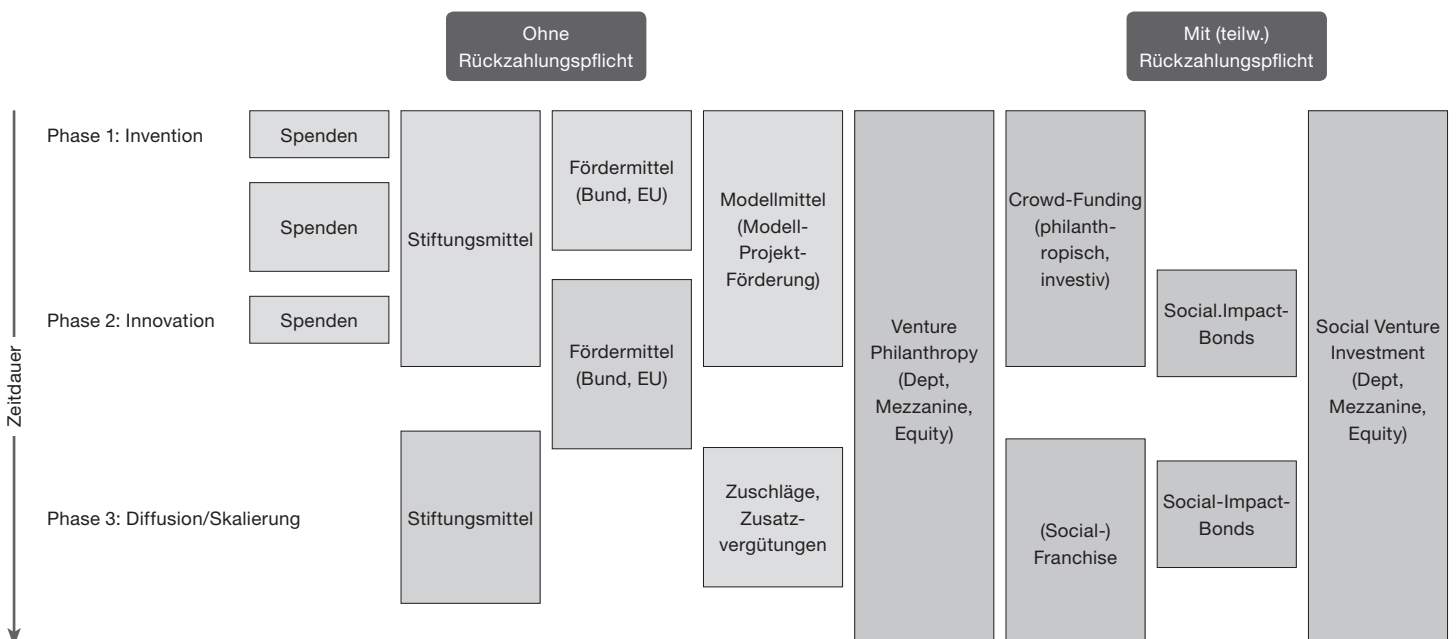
Ohne Rückzahlungspflicht

Mit (teilw.) Rückzahlungspflicht

Zeitdauer

Phase 1: Invention

Phase 2: Innovation

Phase 3: Diffusion/Skalierung

Spenden

Spenden

Spenden

Stiftungsmittel

Stiftungsmittel

Fördermittel (Bund, EU)

Fördermittel (Bund, EU)

Modellmittel (Modell-Projekt-Förderung)

Zuschläge, Zusatzvergütungen

Venture Philanthropy (Dept, Mezzanine, Equity)

Crowd-Funding (philanthropisch, investiv)

(Social-) Franchise

Social.Impact-Bonds

Social-Impact-Bonds

Social Venture Investment (Dept, Mezzanine, Equity)